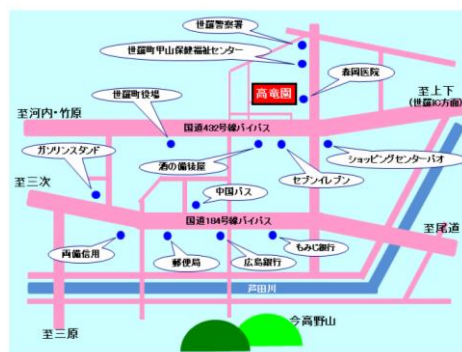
世羅警察署

世羅町甲山保健福祉センター

森岡医院

高竜園

至上下
(世羅IC方面)

世羅町役場

至河内・竹原

国道432号線バイパス

ガソリンスタンド

酒の備後屋

セブンイレブン

ショッピングセンターパオ

至三次

中国バス

国道184号線バイパス

至尾道

両備信用

郵便局

広島銀行

もみじ銀行

芦田川

今高野山

至三原